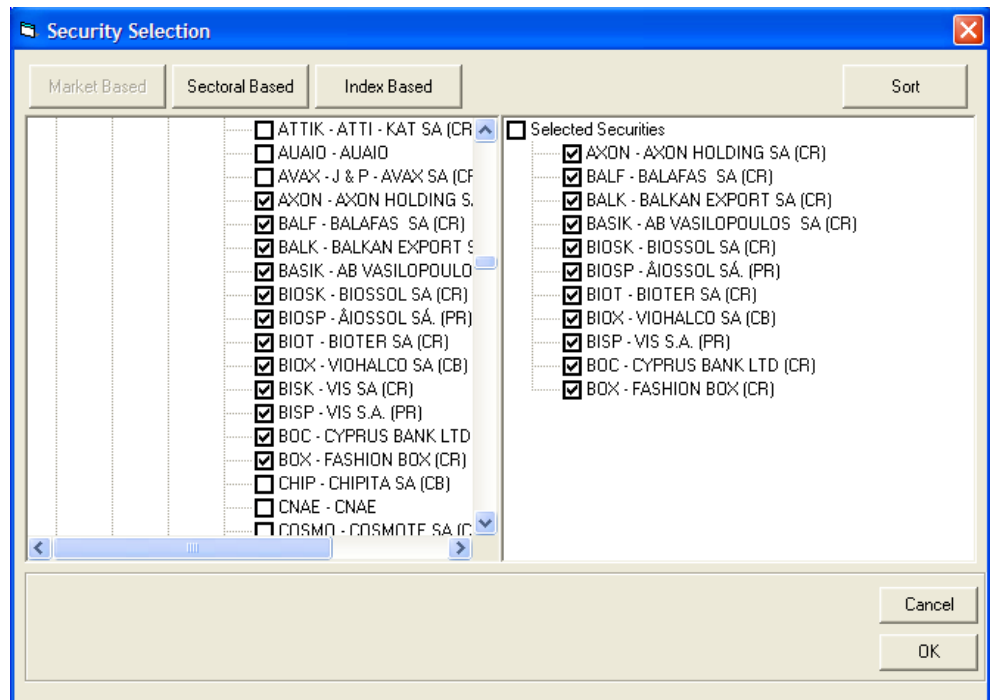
Security Selection

Market Based | Sectoral Based | Index Based | Sort

ATTIK - ATTI - KAT SA (CR
AUAIO - AUAIO
AVAX - J & P - AVAX SA (CF
AXON - AXON HOLDING S.
BALF - BALAFAS SA (CR)
BALK - BALKAN EXPORT S
BASIK - AB VASILOPOULO
BIOSK - BIOSSOL SA (CR)
BIOSP - ÂIOSSOL SÁ. (PR)
BIOT - BIOTER SA (CR)
BIOX - VIOHALCO SA (CB)
BISK - VIS SA (CR)
BISP - VIS S.A. (PR)
BOC - CYPRUS BANK LTD
BOX - FASHION BOX (CR)
CHIP - CHIPITA SA (CB)
CNAE - CNAE
COSMO - COSMOTE SA (C

Selected Securities
AXON - AXON HOLDING SA (CR)
BALF - BALAFAS SA (CR)
BALK - BALKAN EXPORT SA (CR)
BASIK - AB VASILOPOULOS SA (CR)
BIOSK - BIOSSOL SA (CR)
BIOSP - ÂIOSSOL SÁ. (PR)
BIOT - BIOTER SA (CR)
BIOX - VIOHALCO SA (CB)
BISP - VIS S.A. (PR)
BOC - CYPRUS BANK LTD (CR)
BOX - FASHION BOX (CR)

Cancel
OK